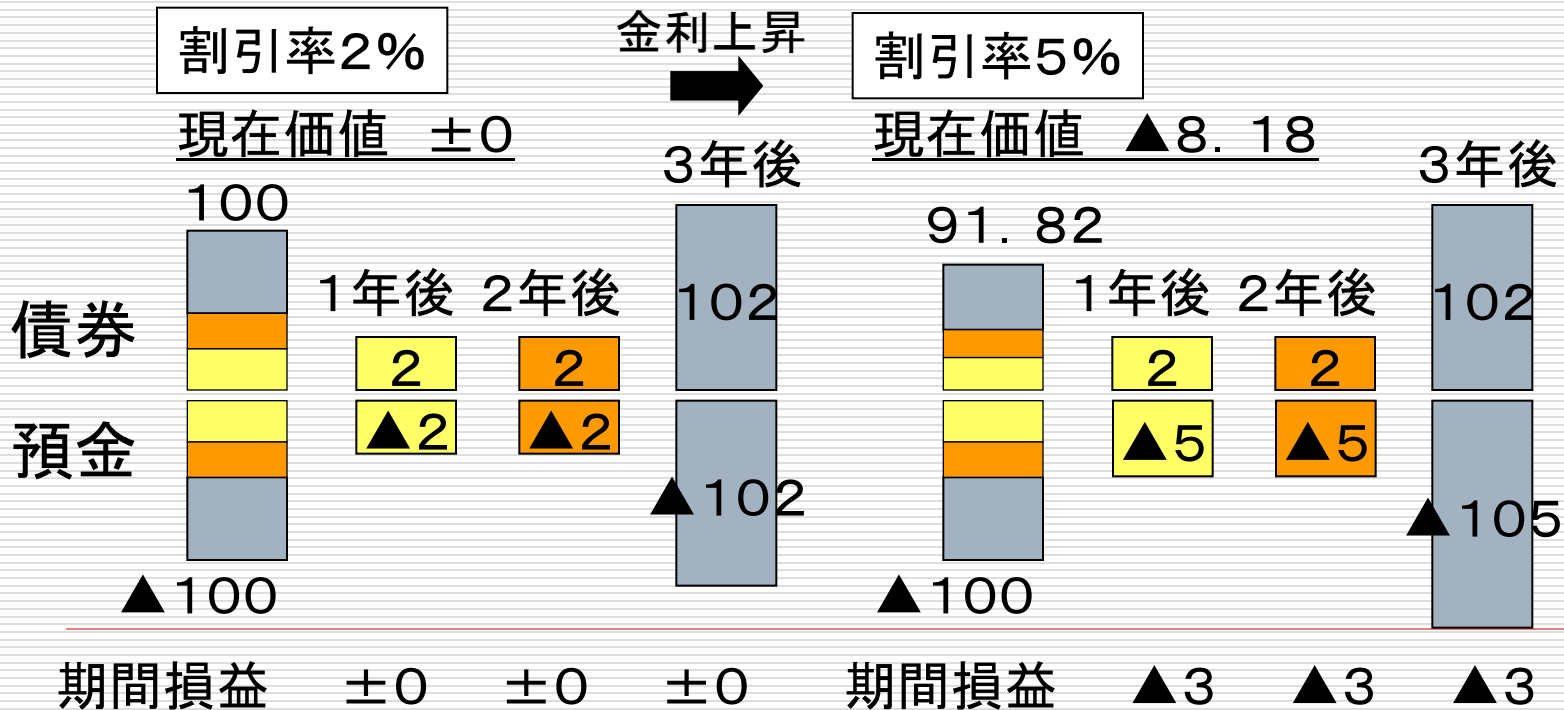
割引率2%

金利上昇

割引率5%

現在価値　±0

現在価値　▲8．18

3年後

3年後

100

91．82

1年後　2年後

1年後　2年後

102

102

債券

2　2

2　2

預金

▲2　▲2

▲5　▲5

▲102

▲105

▲100

▲100

期間損益　±0　±0　±0

期間損益　▲3　▲3　▲3